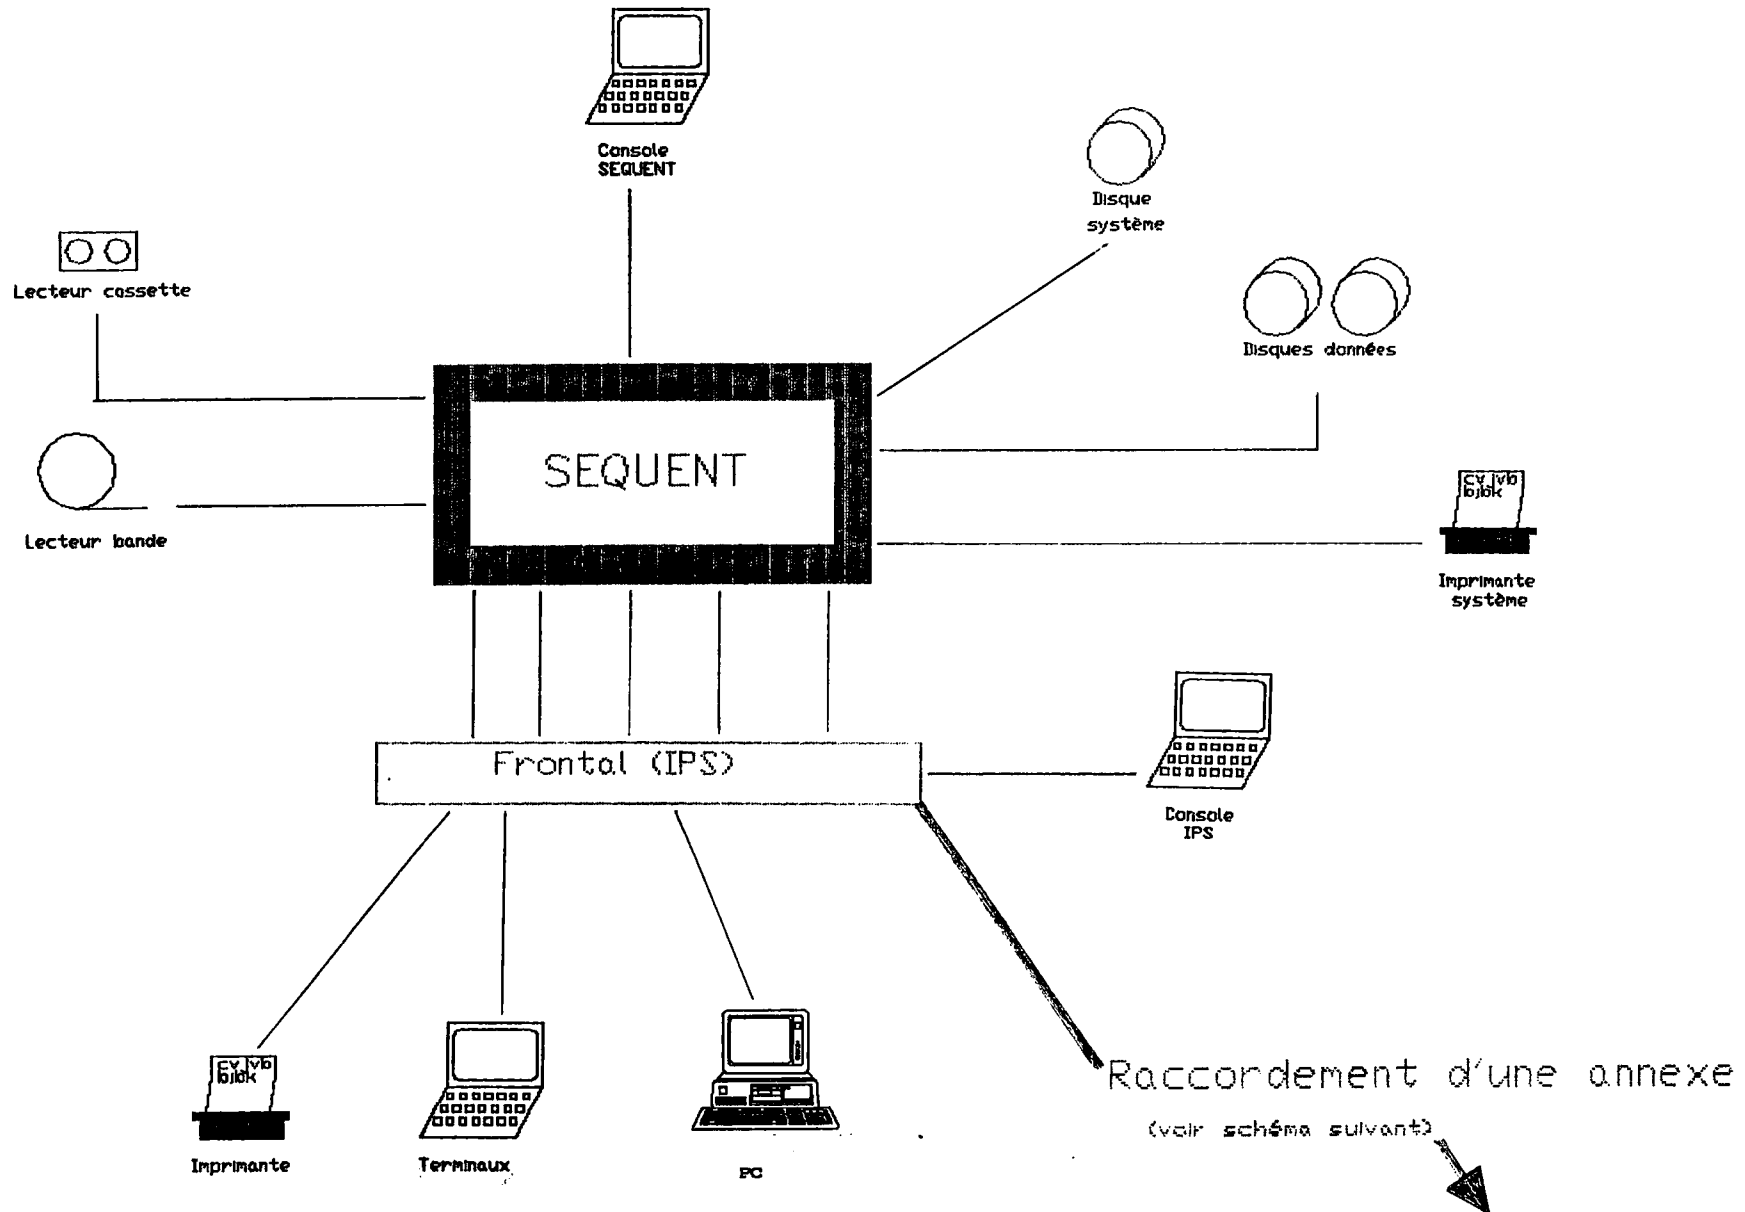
Console SEQUENT

Disque système

Lecteur cassette

Disques données

SEQUENT

Lecteur bande

cv vb bjbk

Imprimante système

Frontal (IPS)

Console IPS

cv vb bjbk

Imprimante

Terminaux

PC

Raccordement d'une annexe

(voir schéma suivant)